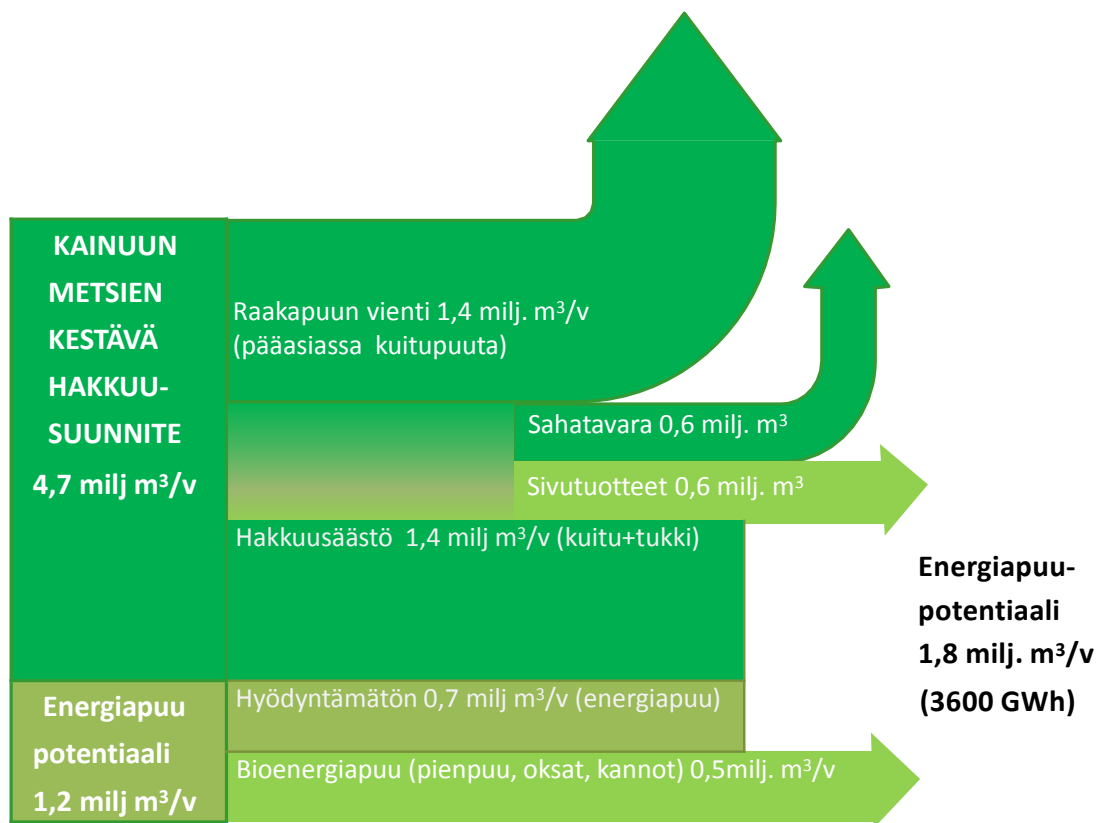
KAINUUN METSIEN KESTÄVÄ HAKKUUSUUNNITE 4,7 milj m$^3$/v

Raakapuun vienti 1,4 milj. m$^3$/v (pääasiassa kuitupuuta)

Sahatavara 0,6 milj. m$^3$

Sivutuotteet 0,6 milj. m$^3$

Hakkuusäästö 1,4 milj m$^3$/v (kuitu+tukki)

Energiapuupotentiaali 1,8 milj. m$^3$/v (3600 GWh)

Energiapuu potentiaali 1,2 milj m$^3$/v

Hyödyntämätön 0,7 milj m$^3$/v (energiapuu)

Bioenergiapuu (pienpuu, oksat, kannot) 0,5milj. m$^3$/v